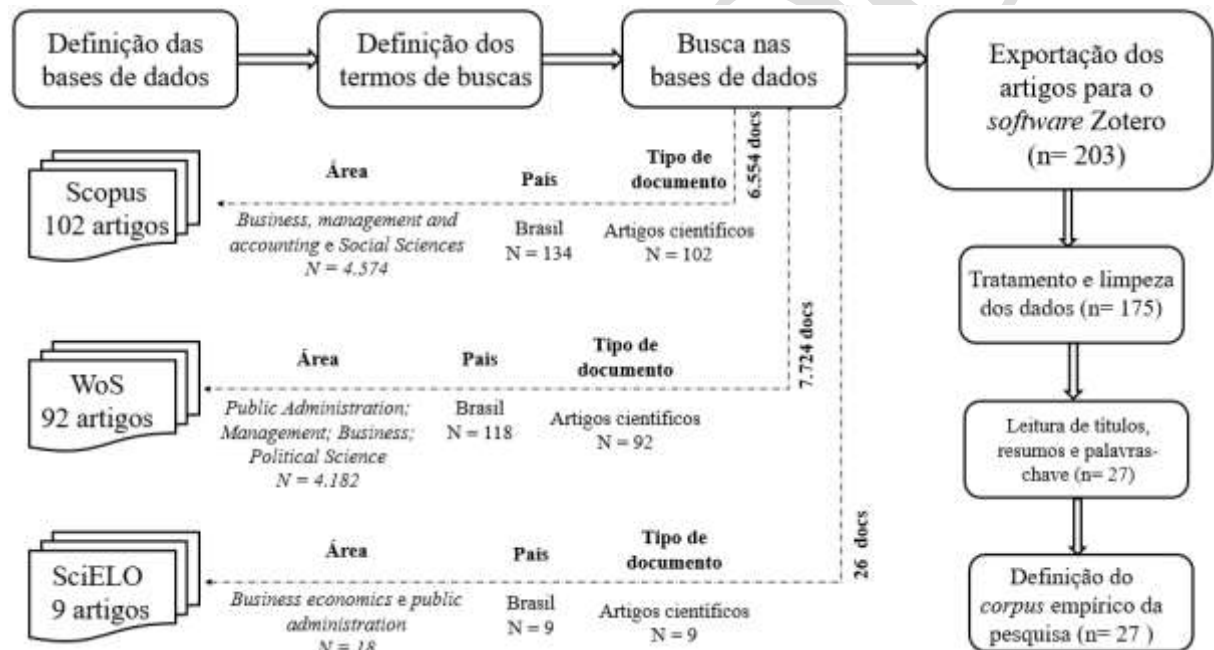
Definição das bases de dados

Definição dos termos de buscas

Busca nas bases de dados

Exportação dos artigos para o *software* Zotero (n= 203)

6.554 docs

Scopus 102 artigos

Área

*Business, management and accounting* e *Social Sciences* *N = 4.574*

País

Brasil N = 134

Tipo de documento

Artigos científicos N = 102

Tratamento e limpeza dos dados (n= 175)

7.724 docs

WoS 92 artigos

Área

*Public Administration; Management; Business; Political Science* *N = 4.182*

País

Brasil N = 118

Tipo de documento

Artigos científicos N = 92

Leitura de títulos, resumos e palavras-chave (n= 27)

26 docs

SciELO 9 artigos

Área

*Business economics* e *public administration* *N = 18*

País

Brasil N = 9

Tipo de documento

Artigos científicos N = 9

Definição do *corpus* empírico da pesquisa (n= 27 )